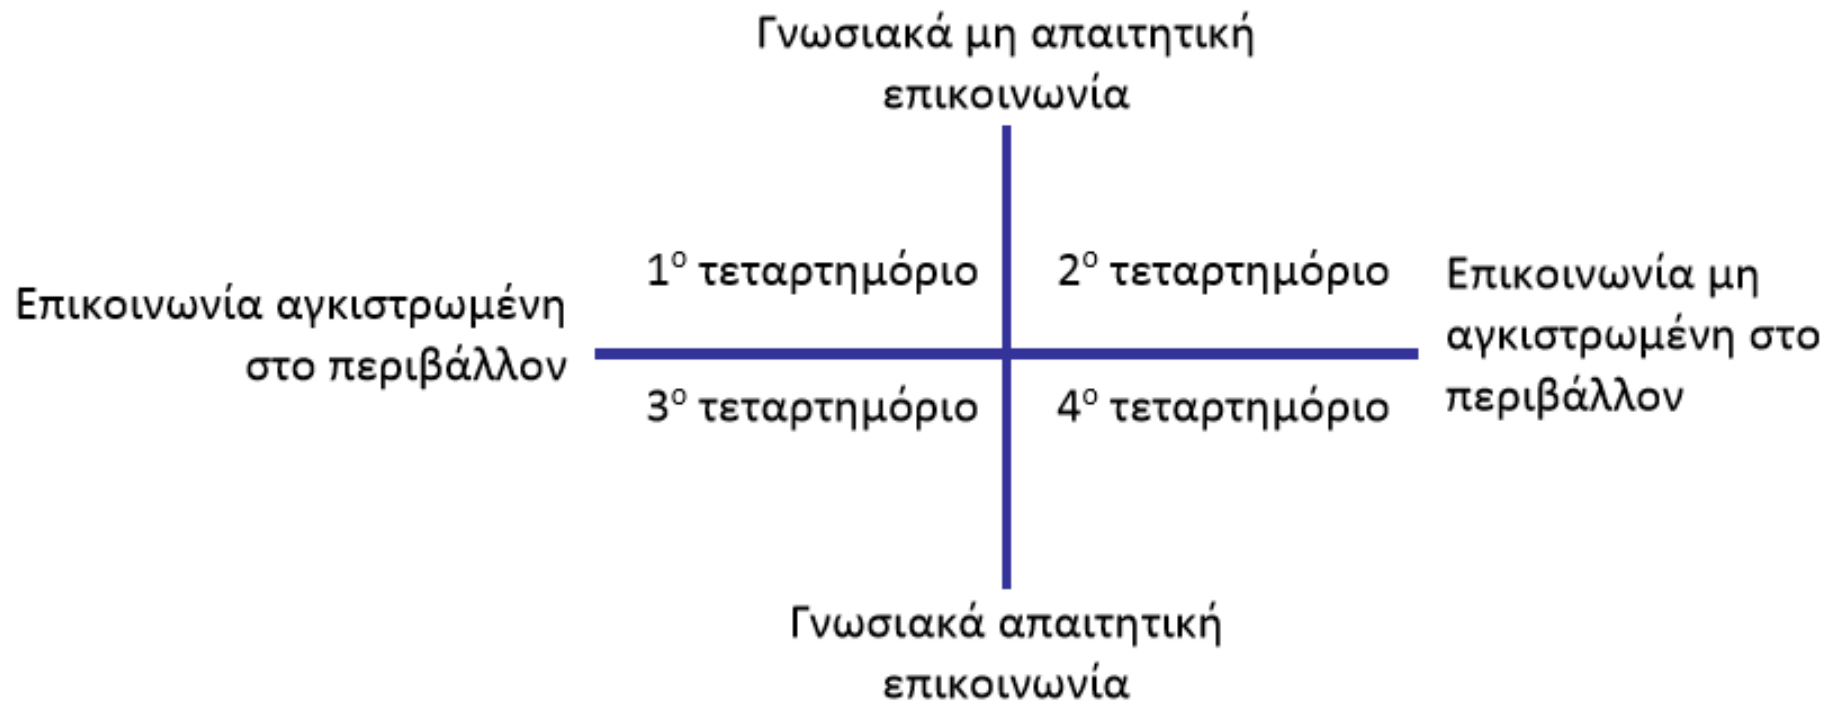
Γνωσιακά μη απαιτητική επικοινωνία

Επικοινωνία αγκιστρωμένη στο περιβάλλον

1$^{ο}$ τεταρτημόριο

2$^{ο}$ τεταρτημόριο

Επικοινωνία μη αγκιστρωμένη στο περιβάλλον

3$^{ο}$ τεταρτημόριο

4$^{ο}$ τεταρτημόριο

Γνωσιακά απαιτητική επικοινωνία